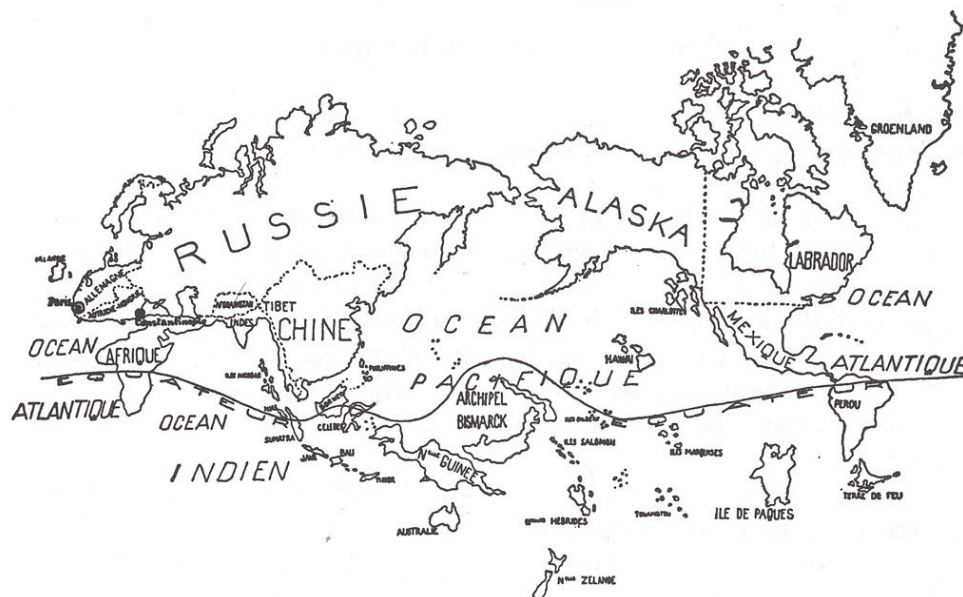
GROENLAND
RUSSIE
ALASKA
LABRADOR
OCEAN
IRLANDE
ALLEMAGNE
Paris
Constantinople
AFGHANISTAN
TIBET
INDES
CHINE
OCEAN
ILES CHARLOTTE
MEXIQUE
ATLANTIQUE
OCEAN
AFRIQUE
ILES PHILIPPINES
HAWAI
PACIFIQUE
EQUATEUR
ATLANTIQUE
OCEAN
ARCHIPEL BISMARCK
EQUATEUR
PEROU
SUMATRA
CELEBES
BORNEO
ILES SALOMON
ILES MARQUISES
INDIEN
JAVA
BALI
TIMOR
Nlle GUINEE
TERRE DE FEU
AUSTRALIE
Nlles HEBRIDES
TOUAMOTOU
ILE DE PAQUES
Nlle ZELANDE